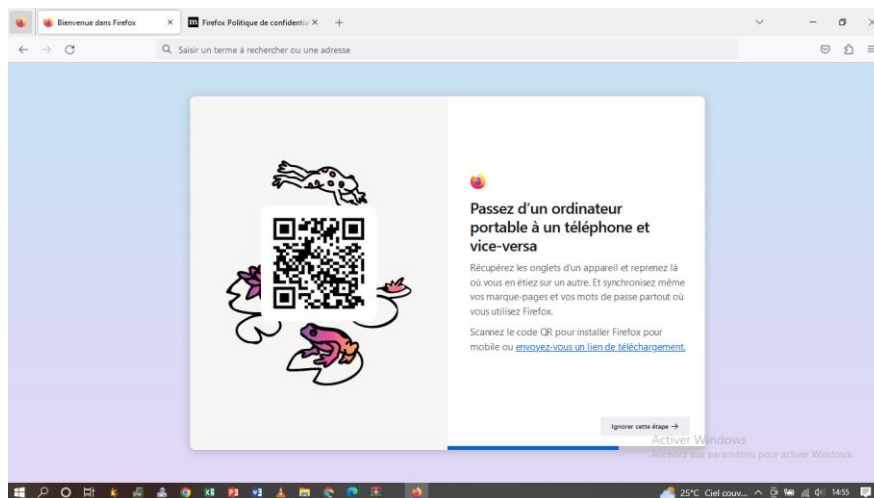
Bienvenue dans Firefox ×
Firefox Politique de confidenti ×
+

Saisir un terme à rechercher ou une adresse

Passez d'un ordinateur portable à un téléphone et vice-versa

Récupérez les onglets d'un appareil et reprenez là où vous en étiez sur un autre. Et synchronisez même vos marque-pages et vos mots de passe partout où vous utilisez Firefox.

Scannez le code QR pour installer Firefox pour mobile ou envoyez-vous un lien de téléchargement.

Ignorer cette étape →

Activer Windows
Accédez aux paramètres pour activer Windows.

25°C Ciel couv... 14:55